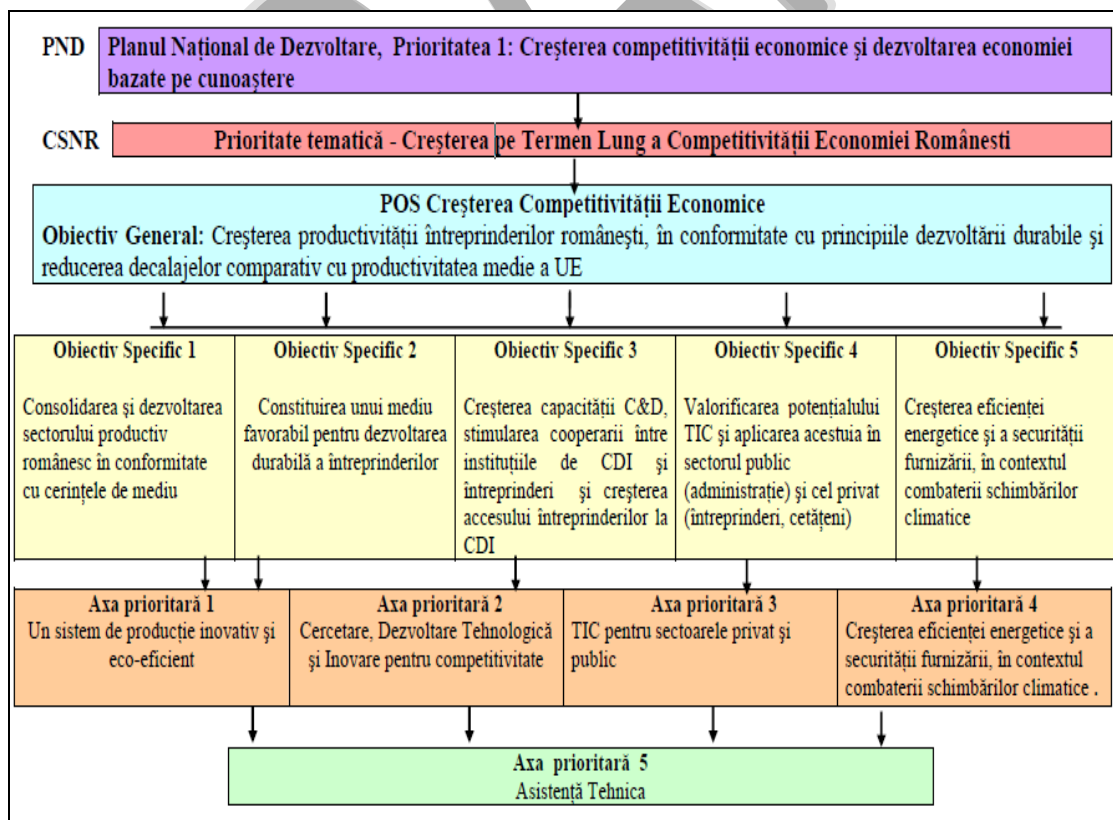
PND Planul Național de Dezvoltare, Prioritatea 1: Creșterea competitivității economice și dezvoltarea economiei bazate pe cunoaștere

CSNR Prioritate tematică - Creșterea pe Termen Lung a Competitivității Economiei Românesti

POS Creșterea Competitivității Economice
Obiectiv General: Creșterea productivității întreprinderilor românești, în conformitate cu principiile dezvoltării durabile și reducerea decalajelor comparativ cu productivitatea medie a UE

Obiectiv Specific 1
Consolidarea și dezvoltarea sectorului productiv românesc în conformitate cu cerințele de mediu

Obiectiv Specific 2
Constituirea unui mediu favorabil pentru dezvoltarea durabilă a întreprinderilor

Obiectiv Specific 3
Creșterea capacității C&D, stimularea cooperarii între instituțiile de CDI și întreprinderi și creșterea accesului întreprinderilor la CDI

Obiectiv Specific 4
Valorificarea potențialului TIC și aplicarea acestuia în sectorul public (administrație) și cel privat (întreprinderi, cetățeni)

Obiectiv Specific 5
Creșterea eficienței energetice și a securității furnizării, în contextul combaterii schimbărilor climatice

Axa prioritară 1
Un sistem de producție inovativ și eco-eficient

Axa prioritară 2
Cercetare, Dezvoltare Tehnologică și Inovare pentru competitivitate

Axa prioritară 3
TIC pentru sectoarele privat și public

Axa prioritară 4
Creșterea eficienței energetice și a securității furnizării, în contextul combaterii schimbărilor climatice .

Axa prioritară 5
Asistență Tehnica